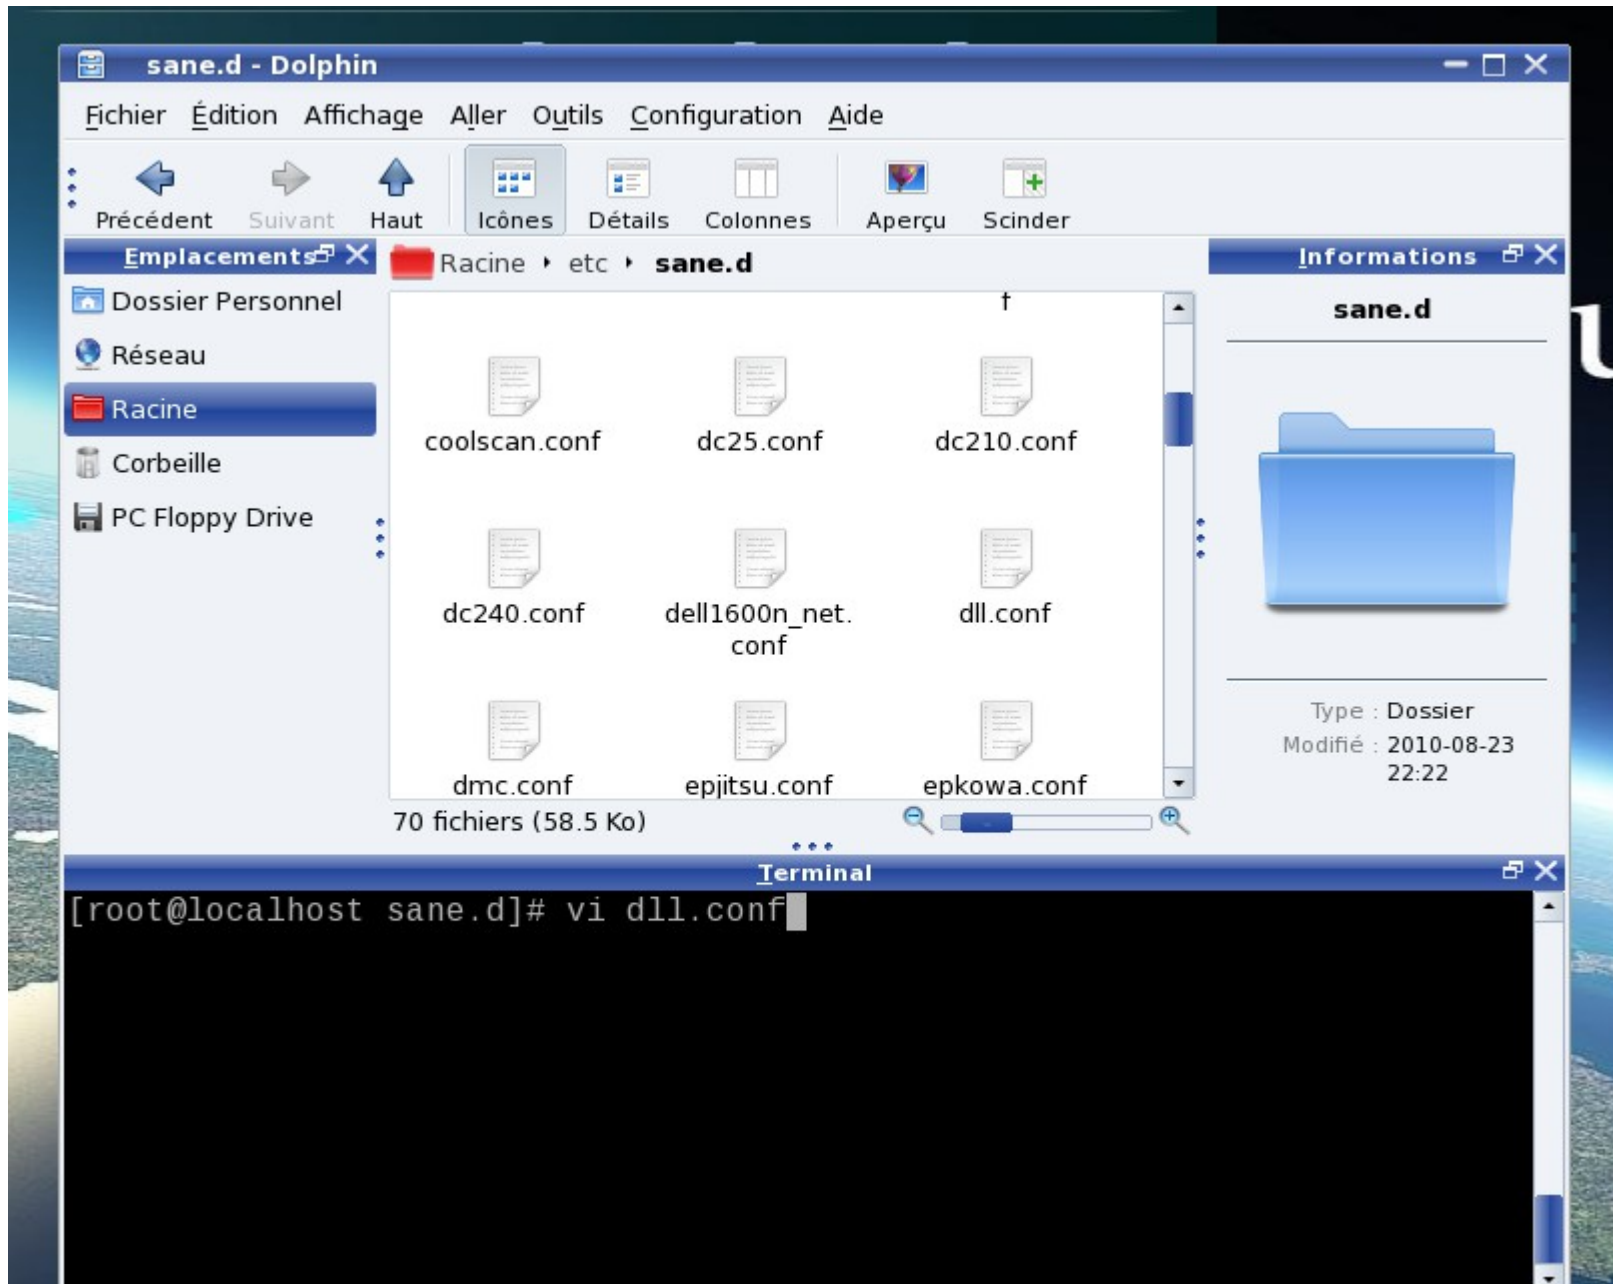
sane.d - Dolphin

Fichier Édition Affichage Aller Outils Configuration Aide

Précédent Suivant Haut Icônes Détails Colonnes Aperçu Scinder

Emplacements

Dossier Personnel
Réseau
Racine
Corbeille
PC Floppy Drive

Racine ‣ etc ‣ sane.d

f

coolscan.conf
dc25.conf
dc210.conf
dc240.conf
dell1600n_net.conf
dll.conf
dmc.conf
epjitsu.conf
epkowa.conf

70 fichiers (58.5 Ko)

Informations

sane.d

Type : Dossier
Modifié : 2010-08-23 22:22

Terminal

[root@localhost sane.d]# vi dll.conf